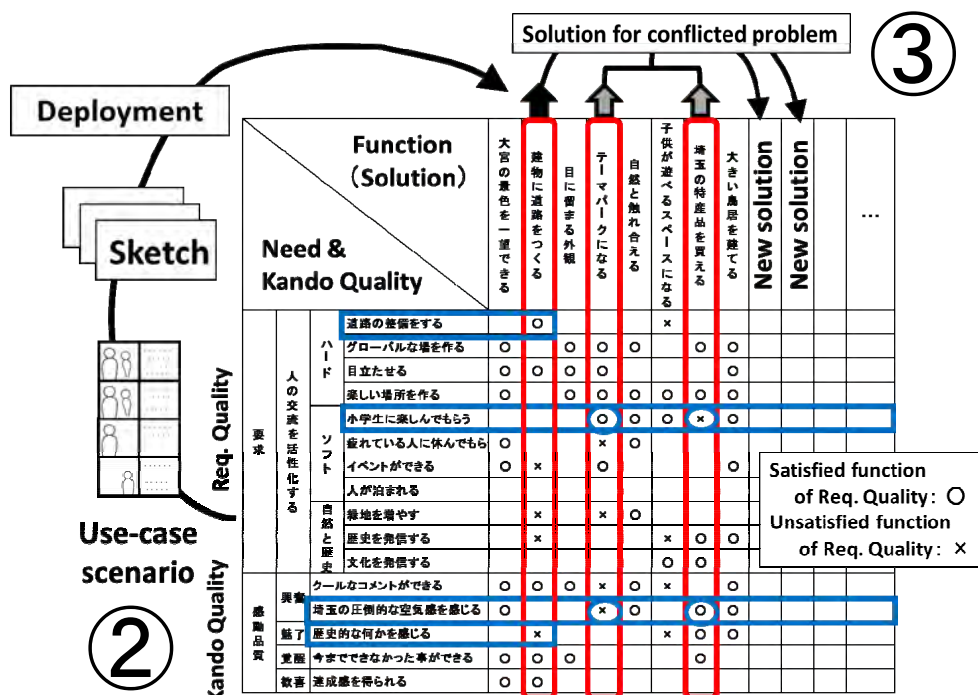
Solution for conflicted problem

③

Deployment

Sketch

Use-case scenario

②

| Need & Kando Quality / Function (Solution) | | | | 大宮の景色を一望できる | 建物に道路をつくる | 目に留まる外観 | テーマパークになる | 自然と触れ合える | 子供が遊べるスペースになる | 埼玉の特産品を買える | 大きい鳥居を建てる | New solution | New solution | … |
|---|---|---|---|---|---|---|---|---|---|---|---|---|---|---|
| Req. Quality 要求 | 人の交流を活性化する | ハード | 道路の整備をする | | ○ | | | | × | | | | | |
| | | | グローバルな場を作る | ○ | | ○ | ○ | ○ | | ○ | ○ | | | |
| | | | 目立たせる | ○ | ○ | ○ | ○ | | | | ○ | | | |
| | | | 楽しい場所を作る | ○ | | ○ | ○ | ○ | ○ | ○ | ○ | | | |
| | | ソフト | 小学生に楽しんでもらう | | | | ○ | ○ | ○ | × | ○ | | | |
| | | | 疲れている人に休んでもら | ○ | | | × | ○ | | | | | | |
| | | | イベントができる | ○ | × | | ○ | | | | ○ | | | |
| | | | 人が泊まれる | | | | | | | | | | | |
| | | 自然と歴史 | 緑地を増やす | | × | | × | ○ | | | | | | |
| | | | 歴史を発信する | | × | | | | × | ○ | ○ | | | |
| | | | 文化を発信する | | | | | | ○ | ○ | | | | |
| Kando Quality 感動品質 | 興奮 | | クールなコメントができる | ○ | ○ | ○ | × | ○ | × | | ○ | | | |
| | | | 埼玉の圧倒的な空気感を感じる | ○ | | | × | ○ | | ○ | ○ | | | |
| | 魅了 | | 歴史的な何かを感じる | | × | | | | × | ○ | ○ | | | |
| | 覚醒 | | 今までできなかった事ができる | ○ | ○ | ○ | | | | ○ | | | | |
| | 歓喜 | | 達成感を得られる | ○ | ○ | | | | | | | | | |

Satisfied function of Req. Quality : ○
Unsatisfied function of Req. Quality : ×